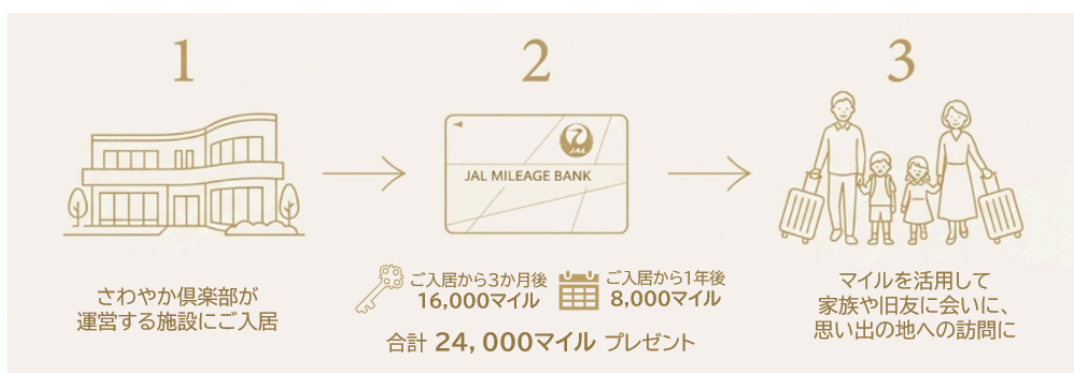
1

さわやか倶楽部が
運営する施設にご入居

2

JAL MILEAGE BANK

JAL

ご入居から3か月後
16,000マイル

ご入居から1年後
8,000マイル

合計 24，000マイル プレゼント

3

マイルを活用して
家族や旧友に会いに、
思い出の地への訪問に